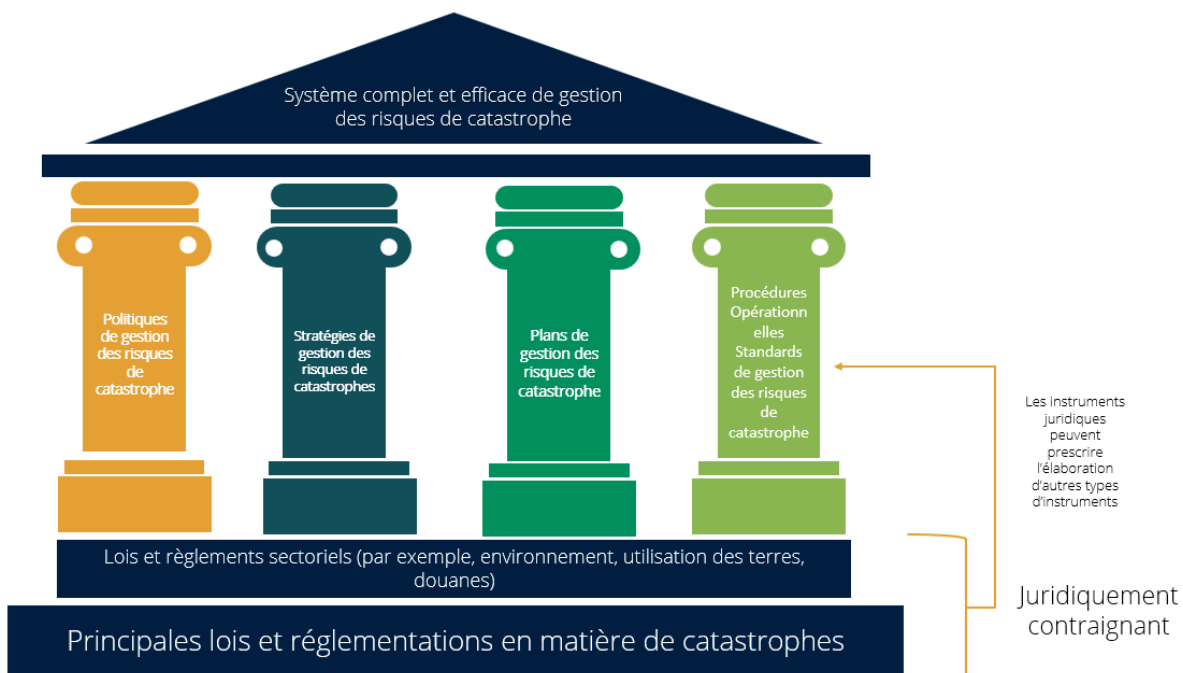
Système complet et efficace de gestion des risques de catastrophe

Politiques de gestion des risques de catastrophe

Stratégies de gestion des risques de catastrophes

Plans de gestion des risques de catastrophe

Procédures Opérationnelles Standards de gestion des risques de catastrophe

Les instruments juridiques peuvent prescrire l'élaboration d'autres types d'instruments

Lois et règlements sectoriels (par exemple, environnement, utilisation des terres, douanes)

Juridiquement contraignant

Principales lois et réglementations en matière de catastrophes